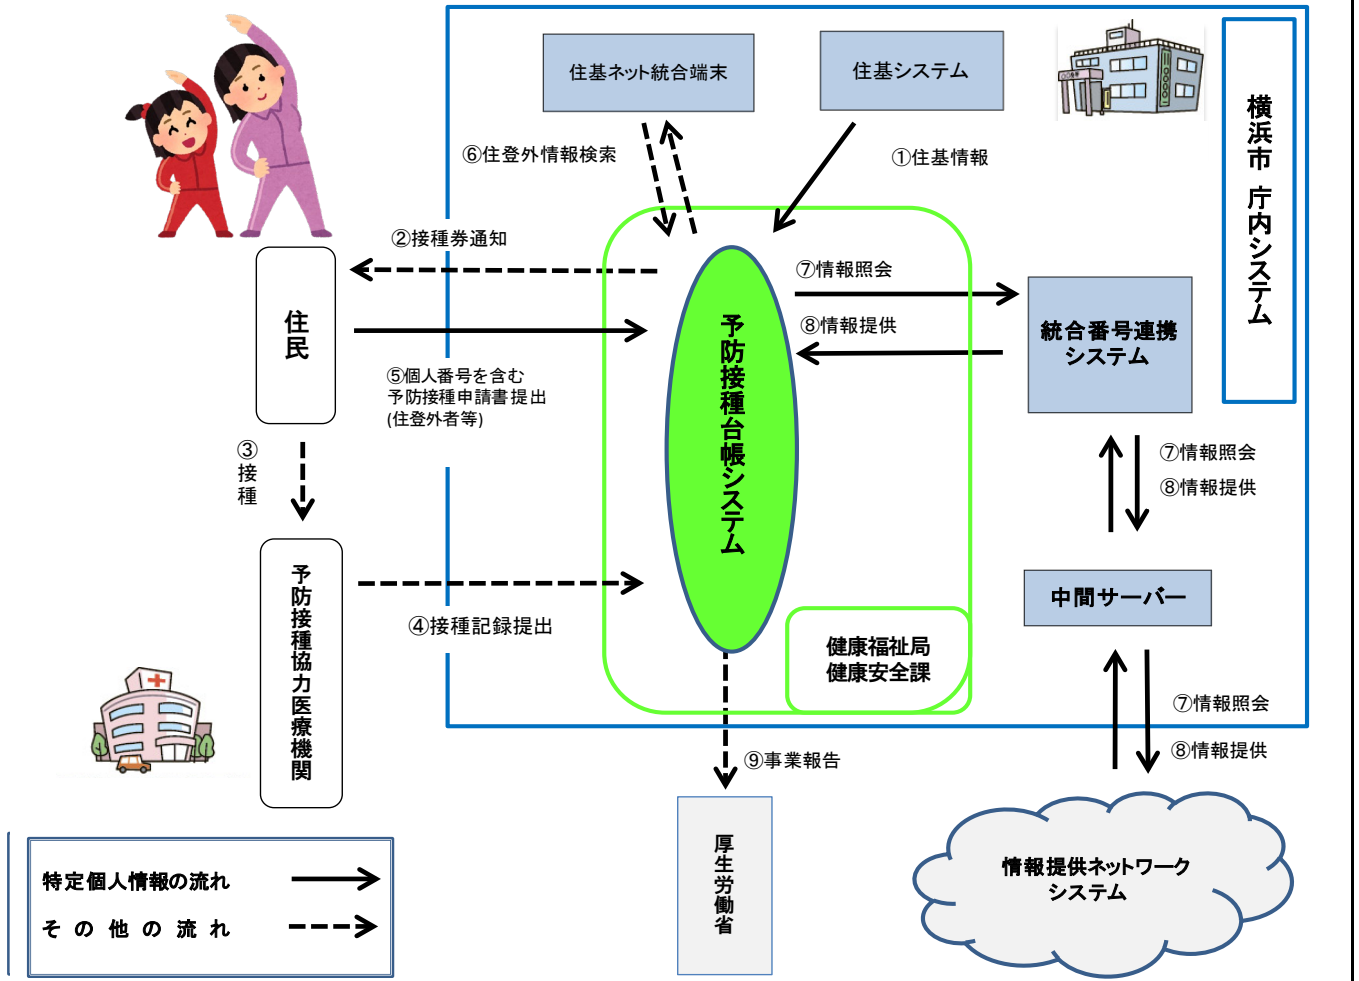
住基ネット統合端末

住基システム

横浜市 庁内システム

⑥住登外情報検索

①住基情報

②接種券通知

⑦情報照会

⑧情報提供

住民

予防接種台帳システム

統合番号連携システム

⑤個人番号を含む予防接種申請書提出(住登外者等)

③接種

⑦情報照会

⑧情報提供

予防接種協力医療機関

④接種記録提出

中間サーバー

健康福祉局 健康安全課

⑦情報照会

⑧情報提供

⑨事業報告

厚生労働省

情報提供ネットワークシステム

特定個人情報の流れ

その他の流れ